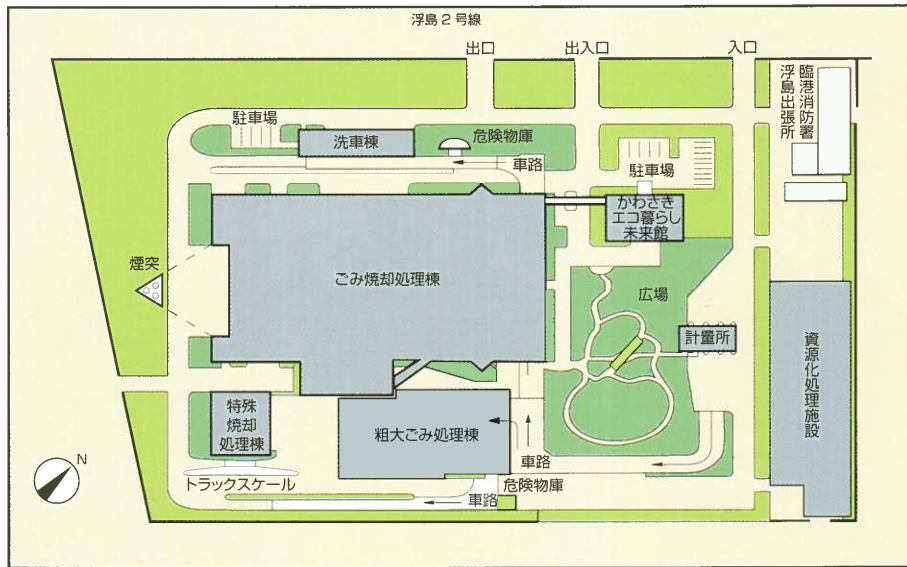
浮島２号線

出口

出入口

入口

臨港消防署
浮島出張所

駐車場

洗車棟

危険物庫

車路

駐車場

かわさき
エコ暮らし
未来館

煙突

ごみ焼却処理棟

広場

計量所

資源化処理施設

特殊
焼却
処理棟

粗大ごみ処理棟

車路

N

トラックスケール

危険物庫

車路